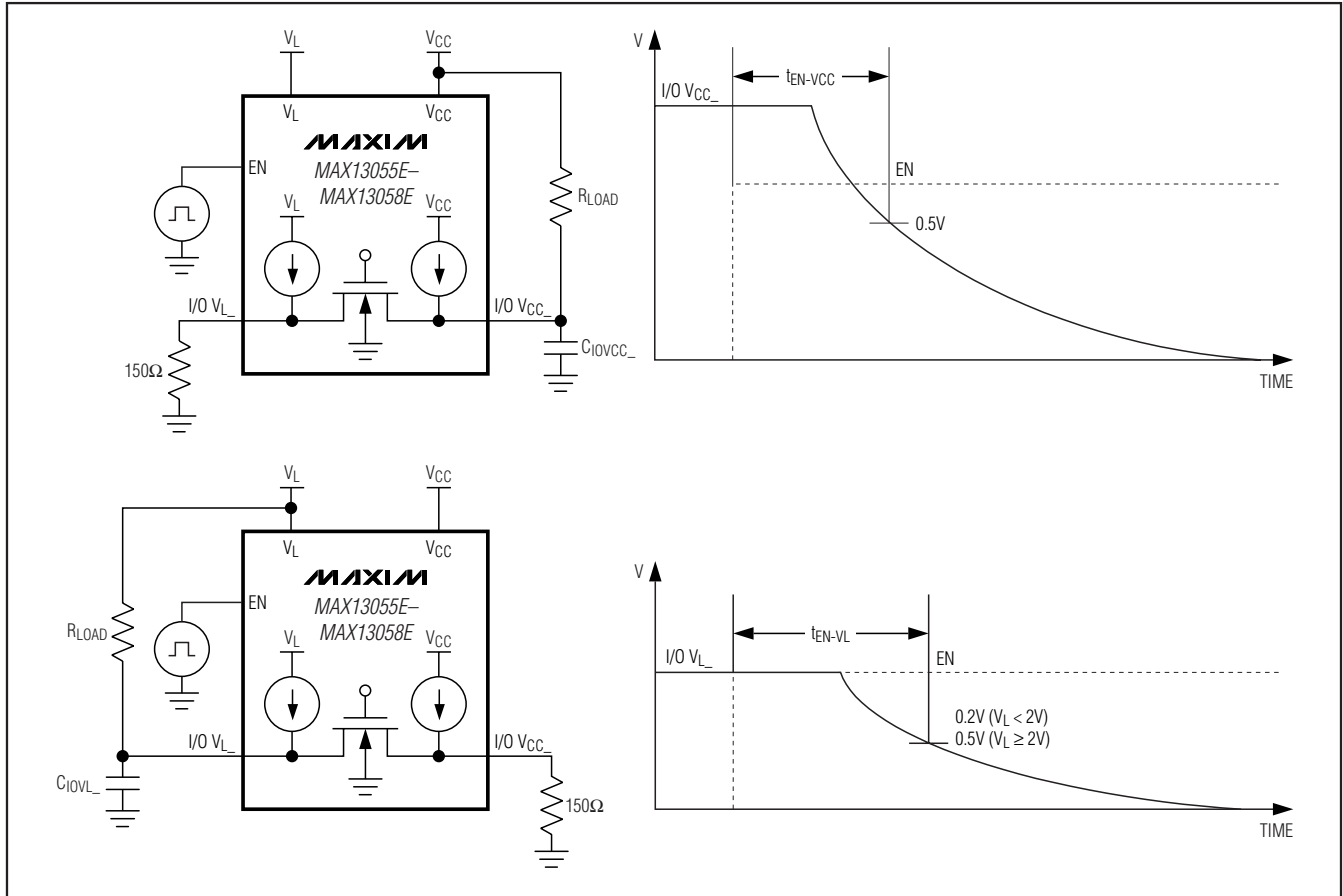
$V_L$
$V_{CC}$
$V_L$
$V_{CC}$
MAXIM
MAX13055E–
MAX13058E
EN
$V_L$
$V_{CC}$
$R_{LOAD}$
I/O $V_{L\_}$
I/O $V_{CC\_}$
$C_{IOVCC\_}$
150Ω

V
$t_{EN-VCC}$
I/O $V_{CC\_}$
EN
0.5V
TIME

$V_L$
$V_{CC}$
$V_L$
$V_{CC}$
MAXIM
MAX13055E–
MAX13058E
EN
$R_{LOAD}$
$V_L$
$V_{CC}$
I/O $V_{L\_}$
I/O $V_{CC\_}$
$C_{IOVL\_}$
150Ω

V
$t_{EN-VL}$
I/O $V_{L\_}$
EN
0.2V ($V_L < 2V$)
0.5V ($V_L \geq 2V$)
TIME